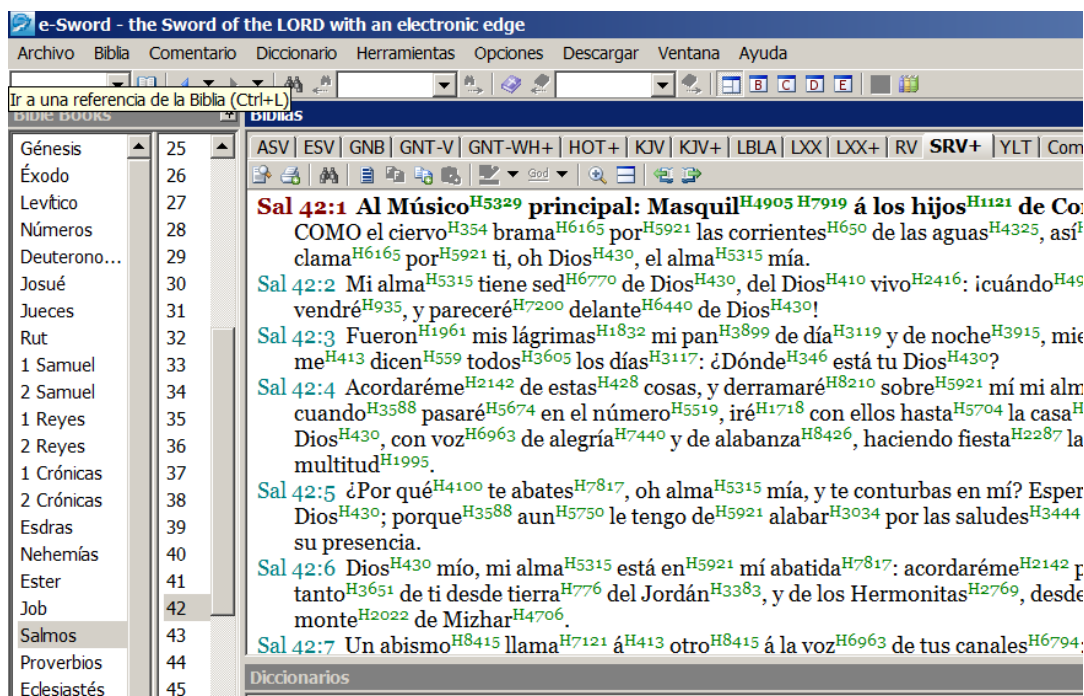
e-Sword - the Sword of the LORD with an electronic edge

Archivo Biblia Comentario Diccionario Herramientas Opciones Descargar Ventana Ayuda

Ir a una referencia de la Biblia (Ctrl+L)

Bible Books

Biblias

ASV | ESV | GNB | GNT-V | GNT-WH+ | HOT+ | KJV | KJV+ | LBLA | LXX | LXX+ | RV | SRV+ | YLT | Com

Génesis
Éxodo
Levítico
Números
Deuterono...
Josué
Jueces
Rut
1 Samuel
2 Samuel
1 Reyes
2 Reyes
1 Crónicas
2 Crónicas
Esdras
Nehemías
Ester
Job
Salmos
Proverbios
Eclesiastés

25
26
27
28
29
30
31
32
33
34
35
36
37
38
39
40
41
42
43
44
45

Sal 42:1 Al Músico$^{H5329}$ principal: Masquil$^{H4905\ H7919}$ á los hijos$^{H1121}$ de Co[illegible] COMO el ciervo$^{H354}$ brama$^{H6165}$ por$^{H5921}$ las corrientes$^{H650}$ de las aguas$^{H4325}$, así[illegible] clama$^{H6165}$ por$^{H5921}$ ti, oh Dios$^{H430}$, el alma$^{H5315}$ mía.

Sal 42:2 Mi alma$^{H5315}$ tiene sed$^{H6770}$ de Dios$^{H430}$, del Dios$^{H410}$ vivo$^{H2416}$: ¡cuándo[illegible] vendré$^{H935}$, y pareceré$^{H7200}$ delante$^{H6440}$ de Dios$^{H430}$!

Sal 42:3 Fueron$^{H1961}$ mis lágrimas$^{H1832}$ mi pan$^{H3899}$ de día$^{H3119}$ y de noche$^{H3915}$, mie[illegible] me$^{H413}$ dicen$^{H559}$ todos$^{H3605}$ los días$^{H3117}$: ¿Dónde$^{H346}$ está tu Dios$^{H430}$?

Sal 42:4 Acordaréme$^{H2142}$ de estas$^{H428}$ cosas, y derramaré$^{H8210}$ sobre$^{H5921}$ mí mi alm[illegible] cuando$^{H3588}$ pasaré$^{H5674}$ en el número$^{H5519}$, iré$^{H1718}$ con ellos hasta$^{H5704}$ la casa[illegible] Dios$^{H430}$, con voz$^{H6963}$ de alegría$^{H7440}$ y de alabanza$^{H8426}$, haciendo fiesta$^{H2287}$ la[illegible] multitud$^{H1995}$.

Sal 42:5 ¿Por qué$^{H4100}$ te abates$^{H7817}$, oh alma$^{H5315}$ mía, y te conturbas en mí? Esper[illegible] Dios$^{H430}$; porque$^{H3588}$ aun$^{H5750}$ le tengo de$^{H5921}$ alabar$^{H3034}$ por las saludes$^{H3444}$ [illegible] su presencia.

Sal 42:6 Dios$^{H430}$ mío, mi alma$^{H5315}$ está en$^{H5921}$ mí abatida$^{H7817}$: acordaréme$^{H2142}$ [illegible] tanto$^{H3651}$ de ti desde tierra$^{H776}$ del Jordán$^{H3383}$, y de los Hermonitas$^{H2769}$, desde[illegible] monte$^{H2022}$ de Mizhar$^{H4706}$.

Sal 42:7 Un abismo$^{H8415}$ llama$^{H7121}$ á$^{H413}$ otro$^{H8415}$ á la voz$^{H6963}$ de tus canales$^{H6794}$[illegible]

Diccionarios